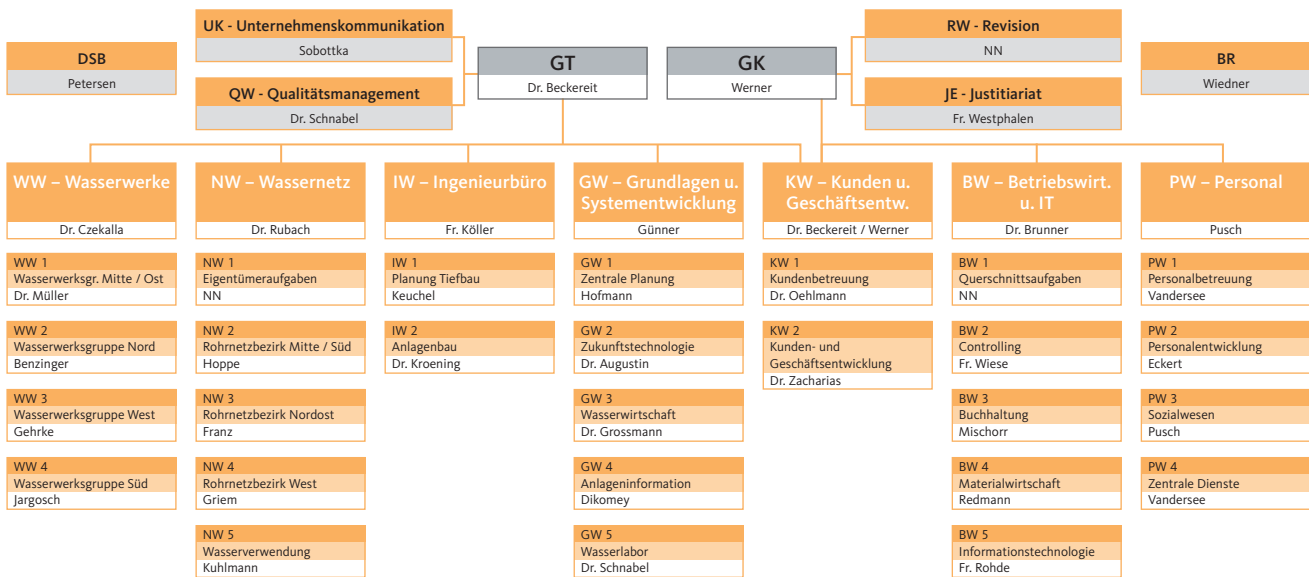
UK - Unternehmenskommunikation
Sobottka

QW - Qualitätsmanagement
Dr. Schnabel

DSB
Petersen

GT
Dr. Beckereit

GK
Werner

RW - Revision
NN

JE - Justitiariat
Fr. Westphalen

BR
Wiedner

WW – Wasserwerke
Dr. Czekalla

WW 1
Wasserwerksgr. Mitte / Ost
Dr. Müller

WW 2
Wasserwerksgruppe Nord
Benzinger

WW 3
Wasserwerksgruppe West
Gehrke

WW 4
Wasserwerksgruppe Süd
Jargosch

NW – Wassernetz
Dr. Rubach

NW 1
Eigentümeraufgaben
NN

NW 2
Rohrnetzbezirk Mitte / Süd
Hoppe

NW 3
Rohrnetzbezirk Nordost
Franz

NW 4
Rohrnetzbezirk West
Griem

NW 5
Wasserverwendung
Kuhlmann

IW – Ingenieurbüro
Fr. Köller

IW 1
Planung Tiefbau
Keuchel

IW 2
Anlagenbau
Dr. Kroening

GW – Grundlagen u. Systementwicklung
Günner

GW 1
Zentrale Planung
Hofmann

GW 2
Zukunftstechnologie
Dr. Augustin

GW 3
Wasserwirtschaft
Dr. Grossmann

GW 4
Anlageninformation
Dikomey

GW 5
Wasserlabor
Dr. Schnabel

KW – Kunden u. Geschäftsentw.
Dr. Beckereit / Werner

KW 1
Kundenbetreuung
Dr. Oehlmann

KW 2
Kunden- und Geschäftsentwicklung
Dr. Zacharias

BW – Betriebswirt. u. IT
Dr. Brunner

BW 1
Querschnittsaufgaben
NN

BW 2
Controlling
Fr. Wiese

BW 3
Buchhaltung
Mischorr

BW 4
Materialwirtschaft
Redmann

BW 5
Informationstechnologie
Fr. Rohde

PW – Personal
Pusch

PW 1
Personalbetreuung
Vandersee

PW 2
Personalentwicklung
Eckert

PW 3
Sozialwesen
Pusch

PW 4
Zentrale Dienste
Vandersee